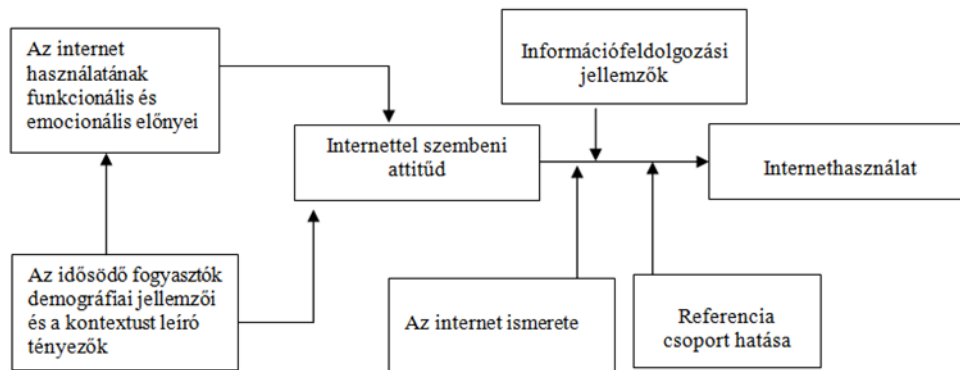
Az internet használatának funkcionális és emocionális előnyei

Információfeldolgozási jellemzők

Internettel szembeni attitűd

Internethasználat

Az idősödő fogyasztók demográfiai jellemzői és a kontextust leíró tényezők

Az internet ismerete

Referencia csoport hatása